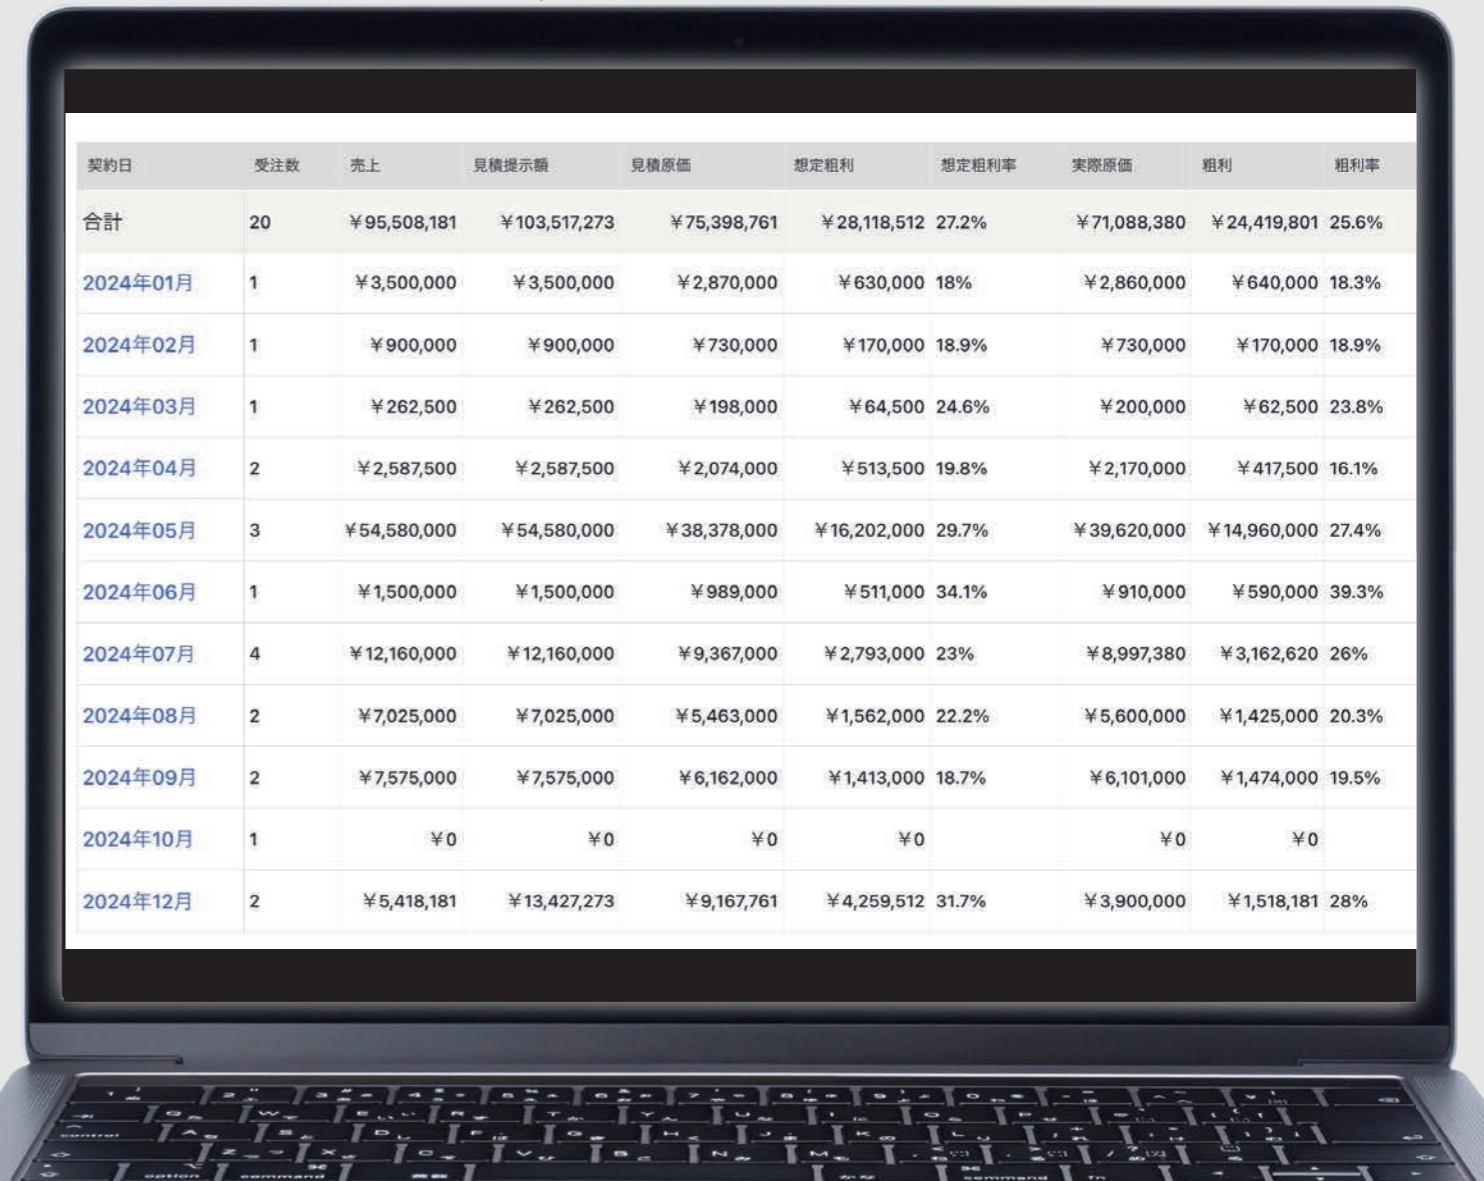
| 契約日 | 受注数 | 売上 | 見積提示額 | 見積原価 | 想定粗利 | 想定粗利率 | 実際原価 | 粗利 | 粗利率 |
|---|---|---|---|---|---|---|---|---|---|
| 合計 | 20 | ¥95,508,181 | ¥103,517,273 | ¥75,398,761 | ¥28,118,512 | 27.2% | ¥71,088,380 | ¥24,419,801 | 25.6% |
| 2024年01月 | 1 | ¥3,500,000 | ¥3,500,000 | ¥2,870,000 | ¥630,000 | 18% | ¥2,860,000 | ¥640,000 | 18.3% |
| 2024年02月 | 1 | ¥900,000 | ¥900,000 | ¥730,000 | ¥170,000 | 18.9% | ¥730,000 | ¥170,000 | 18.9% |
| 2024年03月 | 1 | ¥262,500 | ¥262,500 | ¥198,000 | ¥64,500 | 24.6% | ¥200,000 | ¥62,500 | 23.8% |
| 2024年04月 | 2 | ¥2,587,500 | ¥2,587,500 | ¥2,074,000 | ¥513,500 | 19.8% | ¥2,170,000 | ¥417,500 | 16.1% |
| 2024年05月 | 3 | ¥54,580,000 | ¥54,580,000 | ¥38,378,000 | ¥16,202,000 | 29.7% | ¥39,620,000 | ¥14,960,000 | 27.4% |
| 2024年06月 | 1 | ¥1,500,000 | ¥1,500,000 | ¥989,000 | ¥511,000 | 34.1% | ¥910,000 | ¥590,000 | 39.3% |
| 2024年07月 | 4 | ¥12,160,000 | ¥12,160,000 | ¥9,367,000 | ¥2,793,000 | 23% | ¥8,997,380 | ¥3,162,620 | 26% |
| 2024年08月 | 2 | ¥7,025,000 | ¥7,025,000 | ¥5,463,000 | ¥1,562,000 | 22.2% | ¥5,600,000 | ¥1,425,000 | 20.3% |
| 2024年09月 | 2 | ¥7,575,000 | ¥7,575,000 | ¥6,162,000 | ¥1,413,000 | 18.7% | ¥6,101,000 | ¥1,474,000 | 19.5% |
| 2024年10月 | 1 | ¥0 | ¥0 | ¥0 | ¥0 | | ¥0 | ¥0 | |
| 2024年12月 | 2 | ¥5,418,181 | ¥13,427,273 | ¥9,167,761 | ¥4,259,512 | 31.7% | ¥3,900,000 | ¥1,518,181 | 28% |